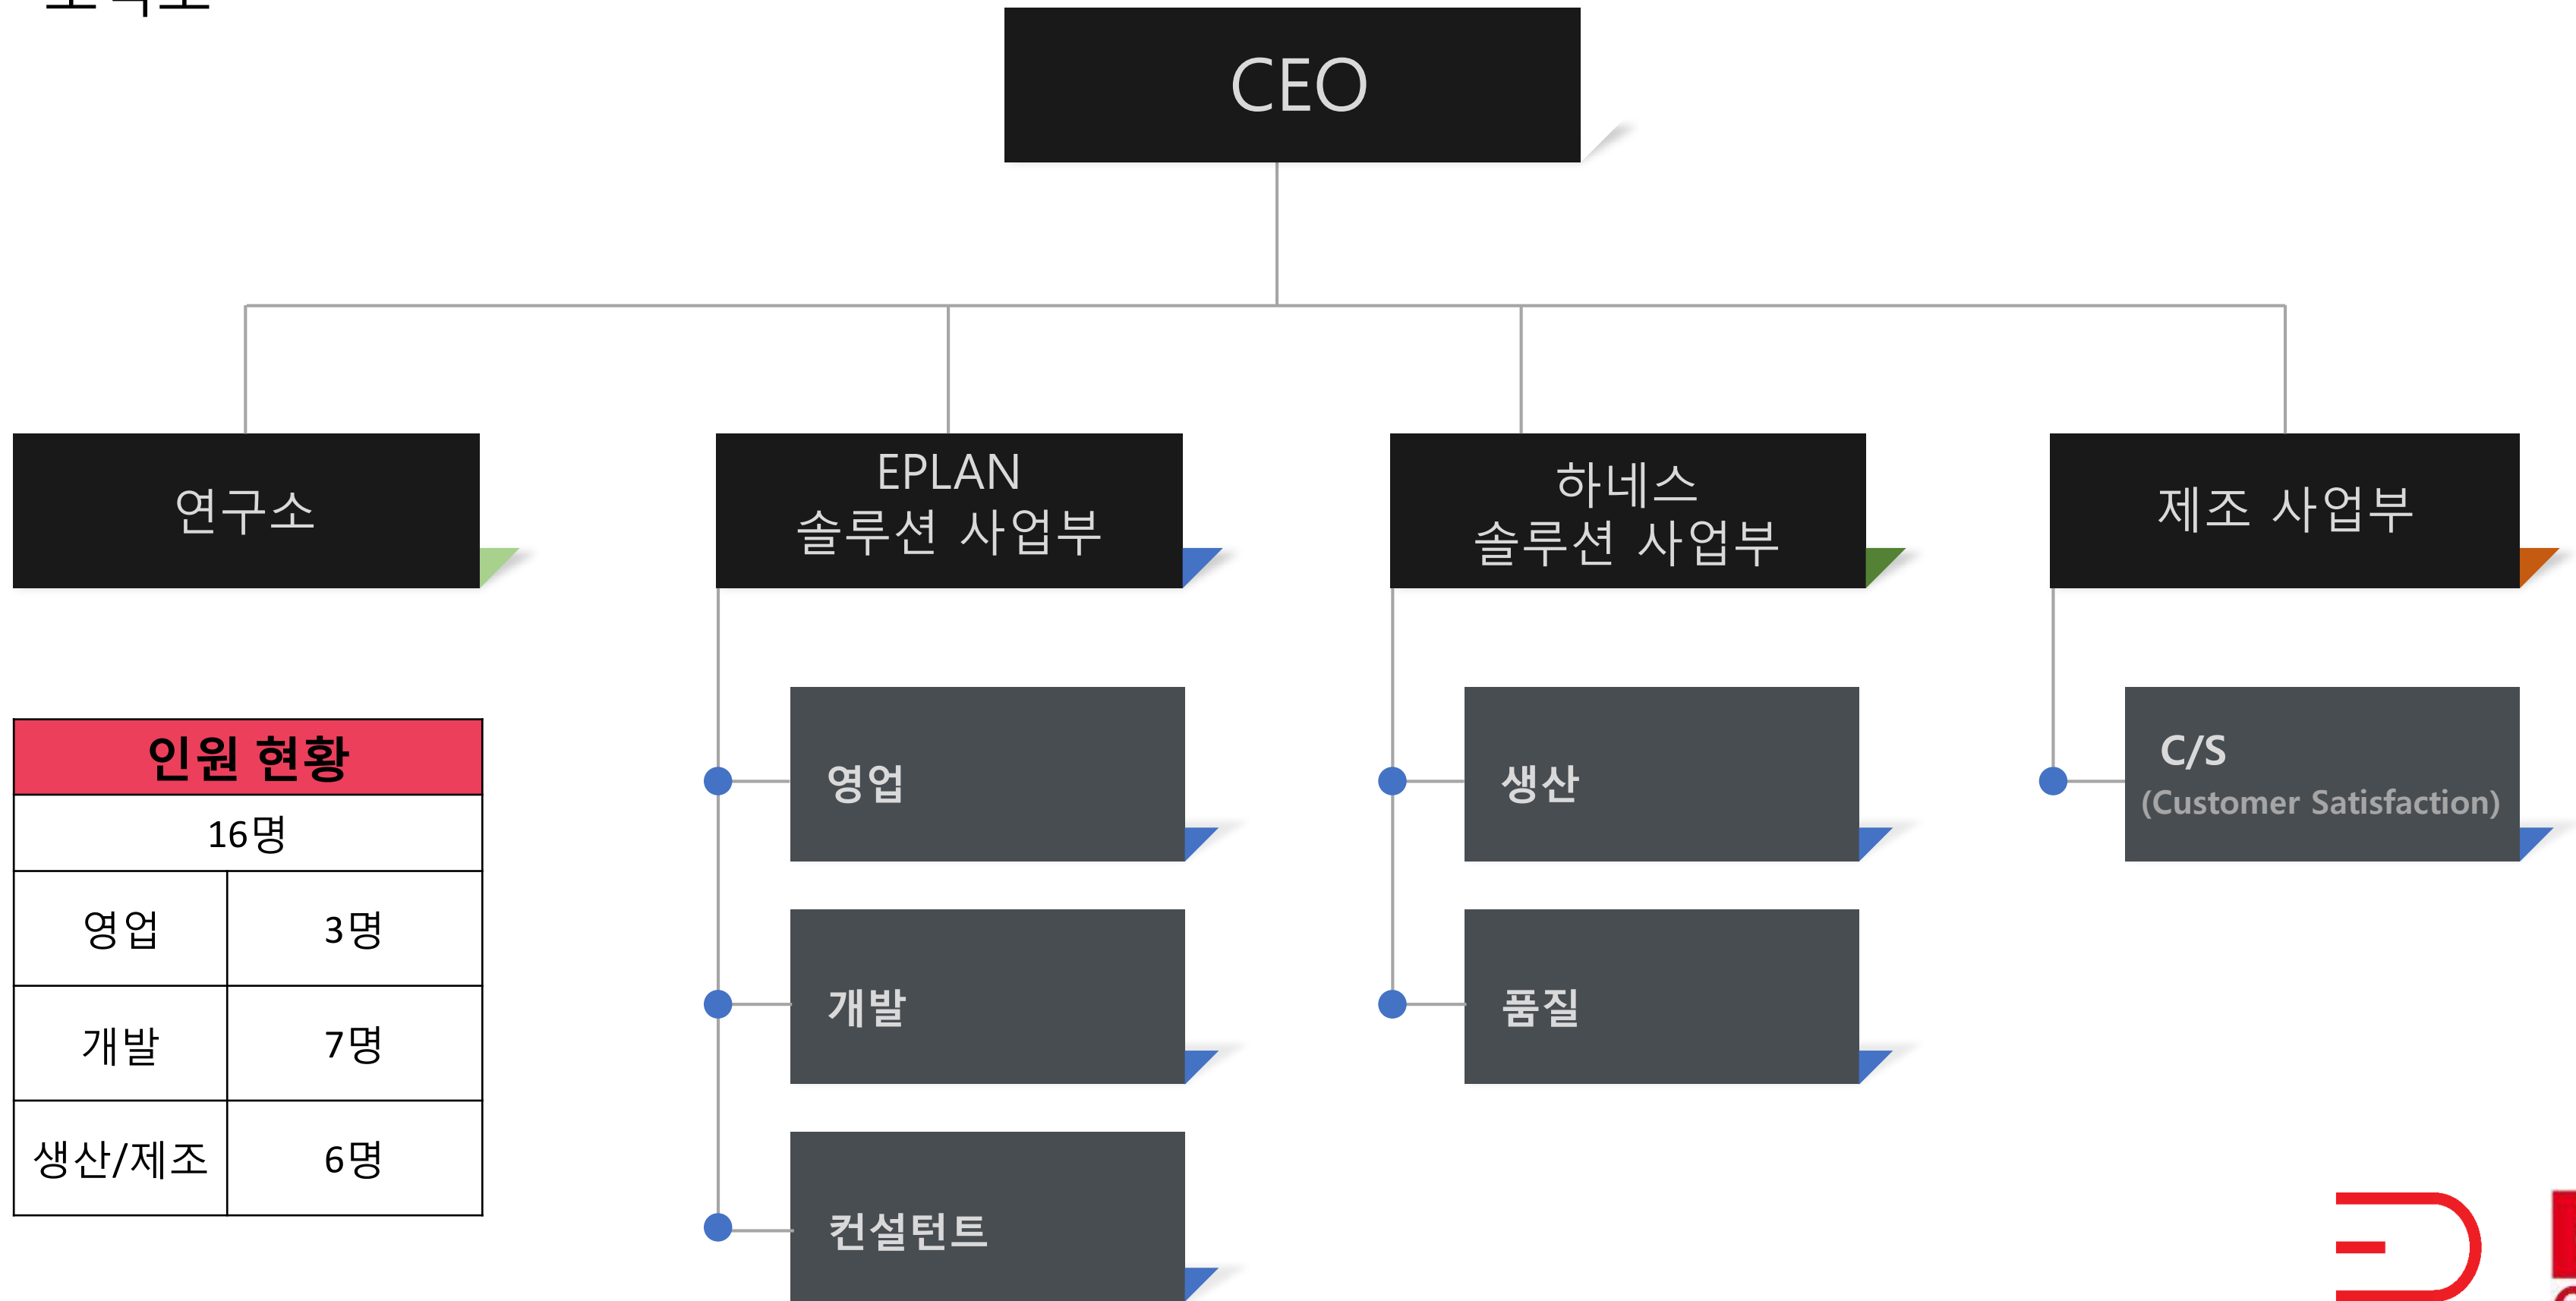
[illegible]

CEO

연구소

EPLAN
솔루션 사업부

하네스
솔루션 사업부

제조 사업부

| 인원 현황 | |
|---|---|
| 16명 | |
| 영업 | 3명 |
| 개발 | 7명 |
| 생산/제조 | 6명 |

영업

개발

컨설턴트

생산

품질

C/S
(Customer Satisfaction)